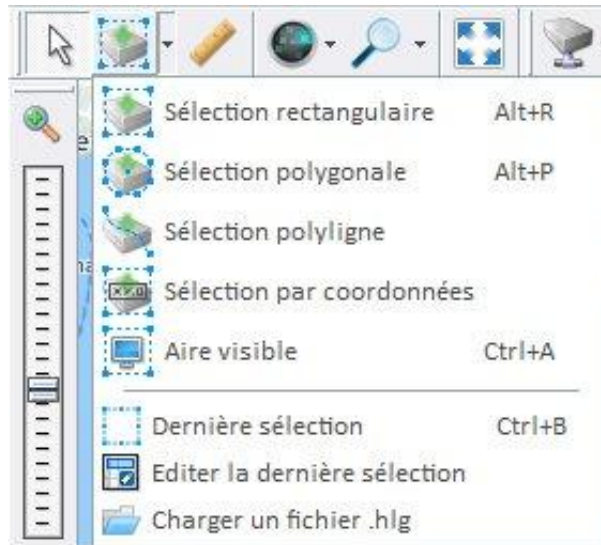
Sélection rectangulaire Alt+R
Sélection polygonale Alt+P
Sélection polyligne
Sélection par coordonnées
Aire visible Ctrl+A
Dernière sélection Ctrl+B
Editer la dernière sélection
Charger un fichier .hlg